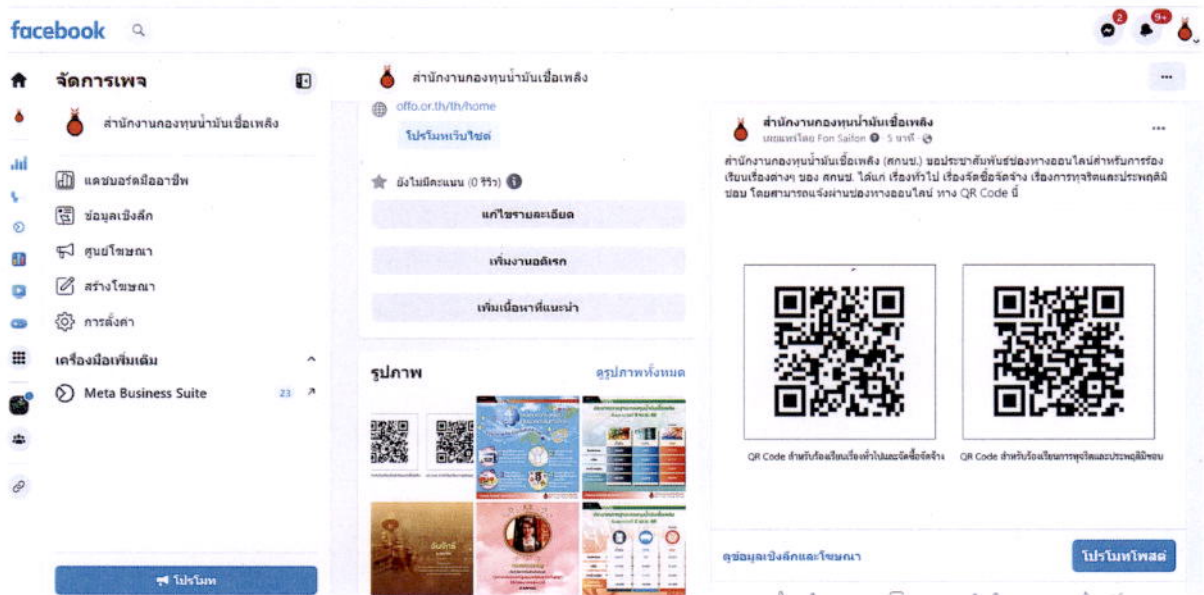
facebook

2 9+

จัดการเพจ

สำนักงานกองทุนน้ำมันเชื้อเพลิง

แดชบอร์ดมืออาชีพ

ข้อมูลเชิงลึก

ศูนย์โฆษณา

สร้างโฆษณา

การตั้งค่า

เครื่องมือเพิ่มเติม

Meta Business Suite 23

โปรโมท

สำนักงานกองทุนน้ำมันเชื้อเพลิง

offo.or.th/th/home

โปรโมทเว็บไซต์

ยังไม่มีคะแนน (0 รีวิว)

แก้ไขรายละเอียด

เพิ่มงานอดิเรก

เพิ่มเนื้อหาที่แนะนำ

รูปภาพ

ดูรูปภาพทั้งหมด

สำนักงานกองทุนน้ำมันเชื้อเพลิง
เผยแพร่โดย Fon Saifon · 5 นาที

สำนักงานกองทุนน้ำมันเชื้อเพลิง (สกนช.) ขอประชาสัมพันธ์ช่องทางออนไลน์สำหรับการร้องเรียนเรื่องต่างๆ ของ สกนช. ได้แก่ เรื่องทั่วไป เรื่องจัดซื้อจัดจ้าง เรื่องการทุจริตและประพฤติมิชอบ โดยสามารถแจ้งผ่านช่องทางออนไลน์ ทาง QR Code นี้

QR Code สำหรับร้องเรียนเรื่องทั่วไปและจัดซื้อจัดจ้าง

QR Code สำหรับร้องเรียนการทุจริตและประพฤติมิชอบ

ดูข้อมูลเชิงลึกและโฆษณา

โปรโมทโพสต์